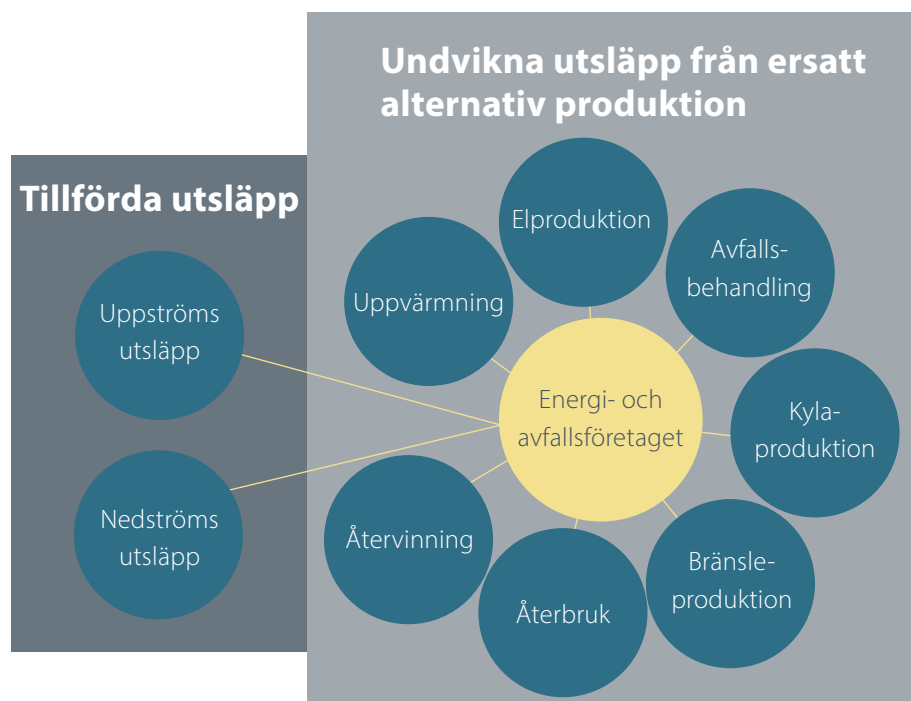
Undvikna utsläpp från ersatt alternativ produktion

Tillförda utsläpp

Uppströms utsläpp

Nedströms utsläpp

Elproduktion

Avfallsbehandling

Uppvärmning

Energi- och avfallsföretaget

Kylaproduktion

Återvinning

Bränsleproduktion

Återbruk